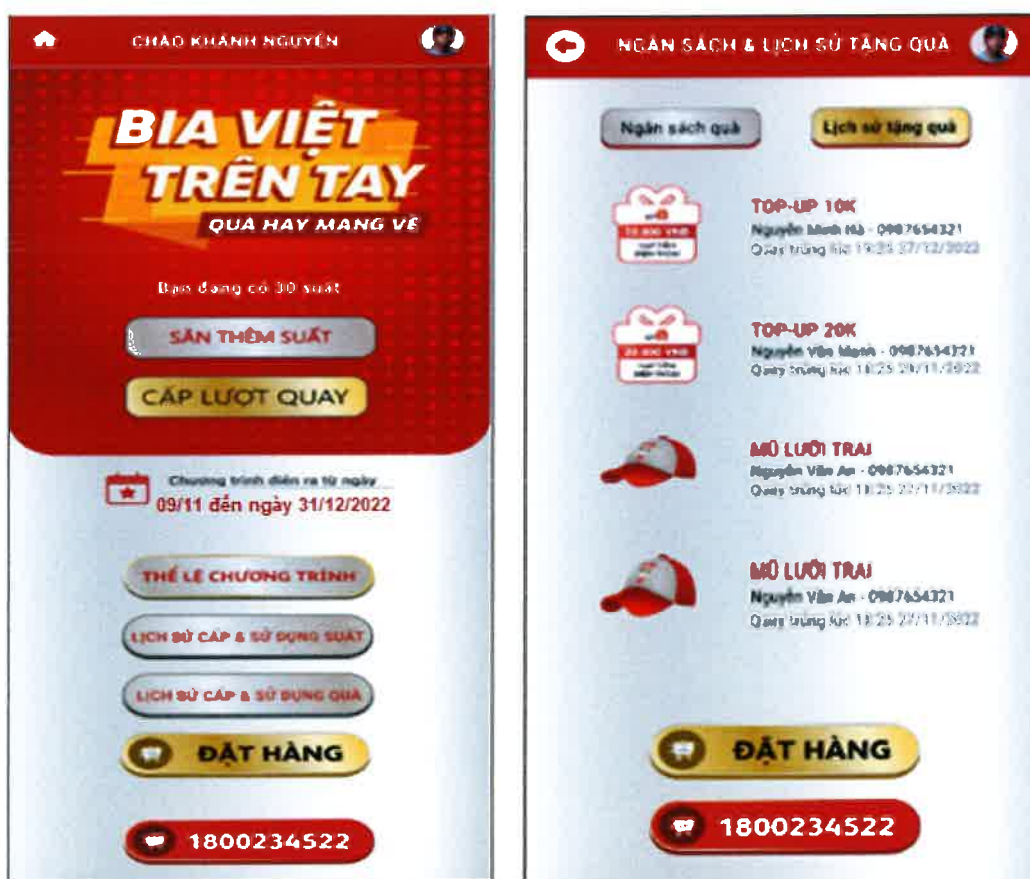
CHÀO KHÁNH NGUYÊN

BIA VIỆT TRÊN TAY

QUÀ HAY MANG VỀ

Bạn đang có 30 suất

SĂN THÊM SUẤT

CẤP LƯỢT QUAY

Chương trình diễn ra từ ngày
09/11 đến ngày 31/12/2022

THỂ LỆ CHƯƠNG TRÌNH

LỊCH SỬ CẤP & SỬ DỤNG SUẤT

LỊCH SỬ CẤP & SỬ DỤNG QUÀ

ĐẶT HÀNG

1800234522

NGÂN SÁCH & LỊCH SỬ TẶNG QUÀ

Ngân sách quà

Lịch sử tặng quà

10.000 VND
TOP-UP 10K
Nguyễn Minh Hà - 0987654321
Quay trúng lúc 19:25 27/12/2022

20.000 VND
TOP-UP 20K
Nguyễn Văn Mạnh - 0987654321
Quay trúng lúc 18:25 20/11/2022

MŨ LƯỠI TRAI
Nguyễn Văn An - 0987654321
Quay trúng lúc 18:25 27/11/2022

MŨ LƯỠI TRAI
Nguyễn Văn An - 0987654321
Quay trúng lúc 18:25 27/11/2022

ĐẶT HÀNG

1800234522